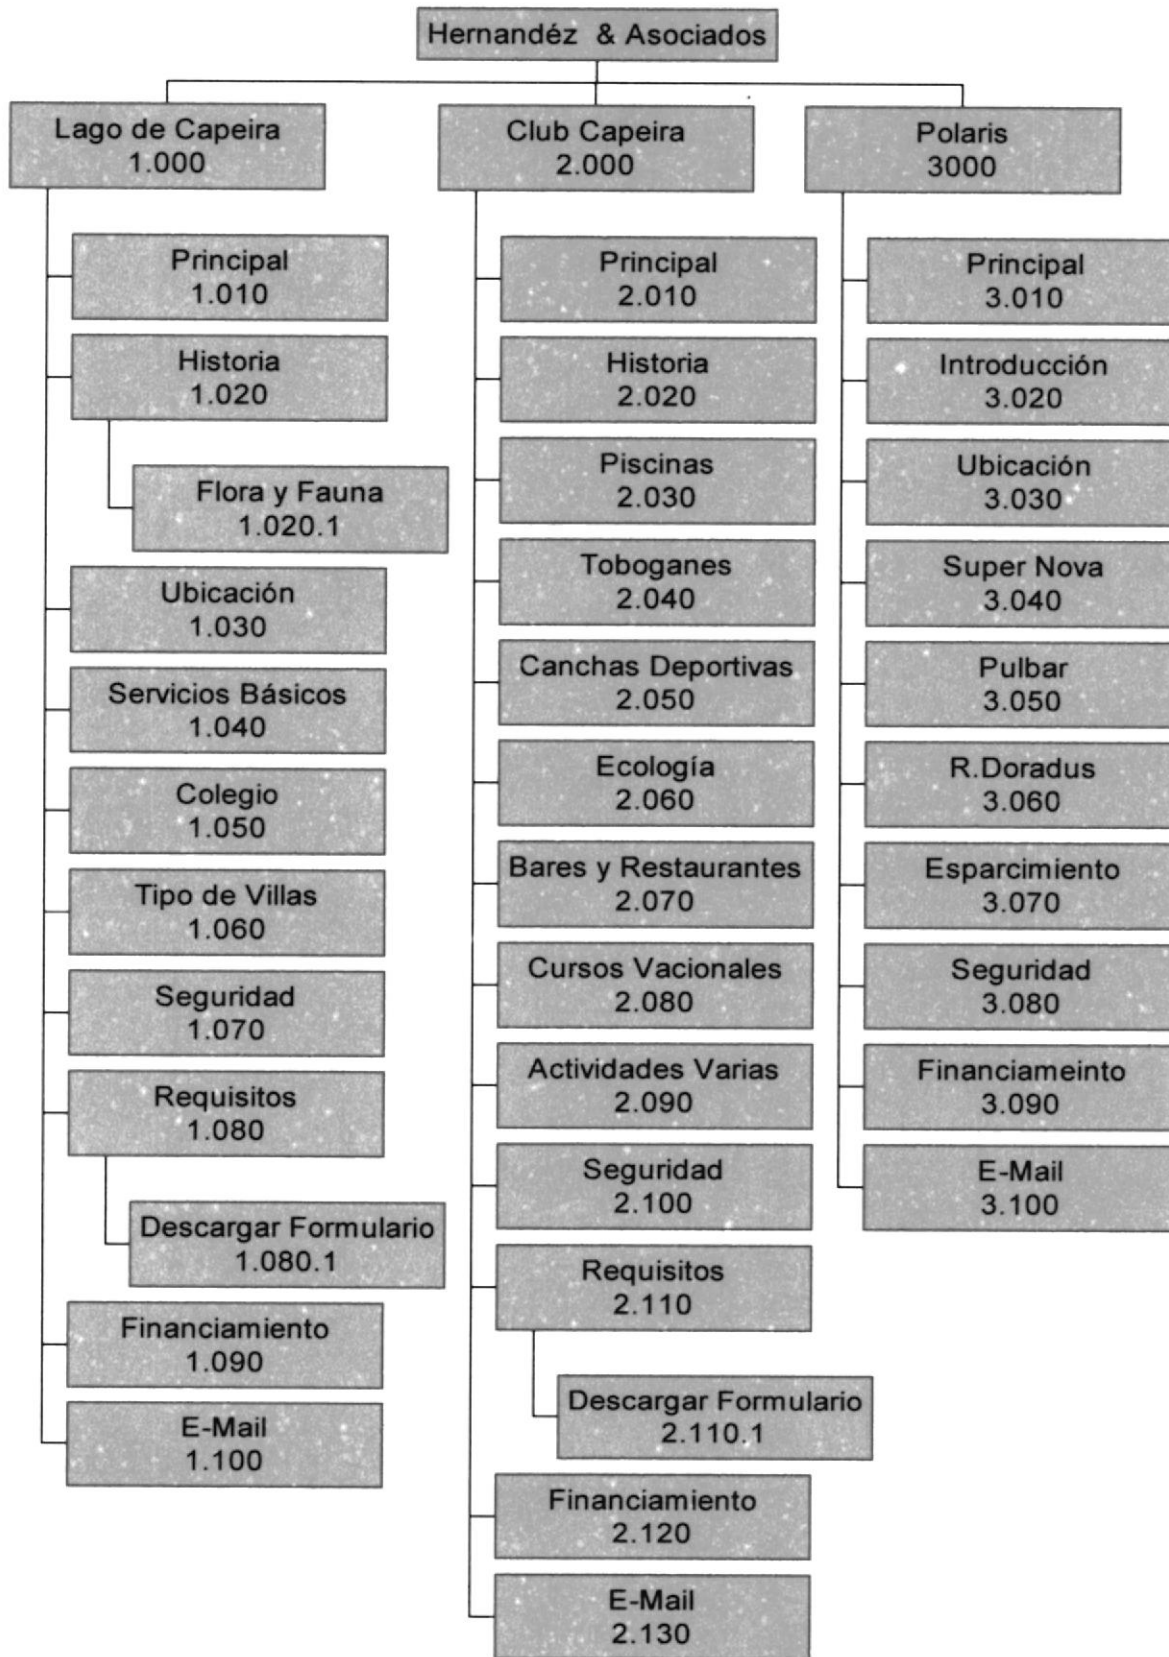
Hernandéz & Asociados

Lago de Capeira
1.000

Principal
1.010

Historia
1.020

Flora y Fauna
1.020.1

Ubicación
1.030

Servicios Básicos
1.040

Colegio
1.050

Tipo de Villas
1.060

Seguridad
1.070

Requisitos
1.080

Descargar Formulario
1.080.1

Financiamiento
1.090

E-Mail
1.100

Club Capeira
2.000

Principal
2.010

Historia
2.020

Piscinas
2.030

Toboganes
2.040

Canchas Deportivas
2.050

Ecología
2.060

Bares y Restaurantes
2.070

Cursos Vacionales
2.080

Actividades Varias
2.090

Seguridad
2.100

Requisitos
2.110

Descargar Formulario
2.110.1

Financiamiento
2.120

E-Mail
2.130

Polaris
3000

Principal
3.010

Introducción
3.020

Ubicación
3.030

Super Nova
3.040

Pulbar
3.050

R.Doradus
3.060

Esparcimiento
3.070

Seguridad
3.080

Financiameinto
3.090

E-Mail
3.100